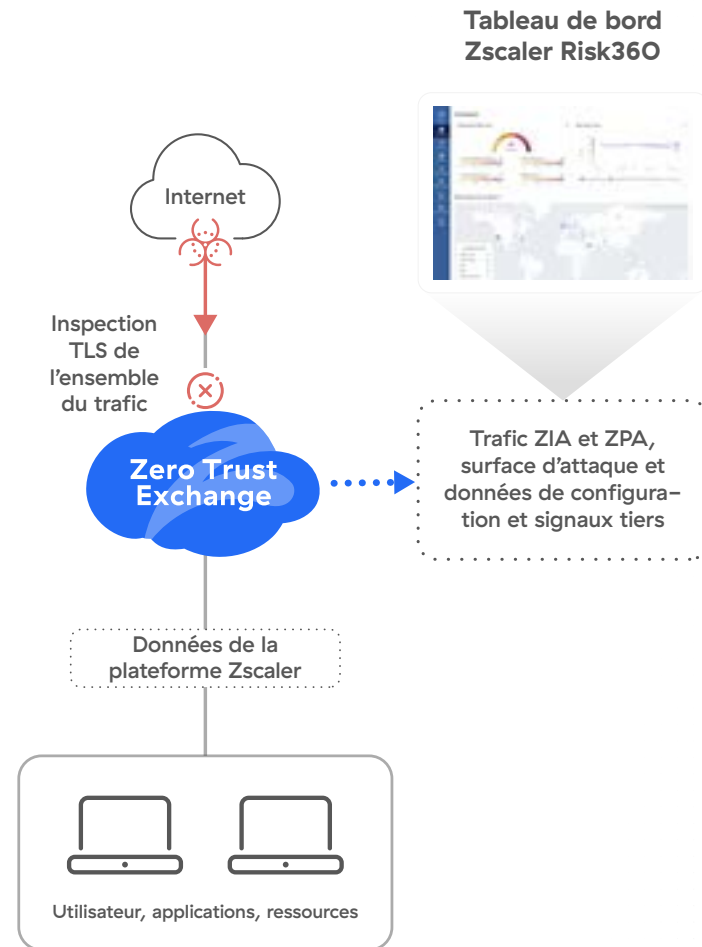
Tableau de bord Zscaler Risk360

Internet

Inspection TLS de l'ensemble du trafic

Zero Trust Exchange

Trafic ZIA et ZPA, surface d'attaque et données de configuration et signaux tiers

Données de la plateforme Zscaler

Utilisateur, applications, ressources